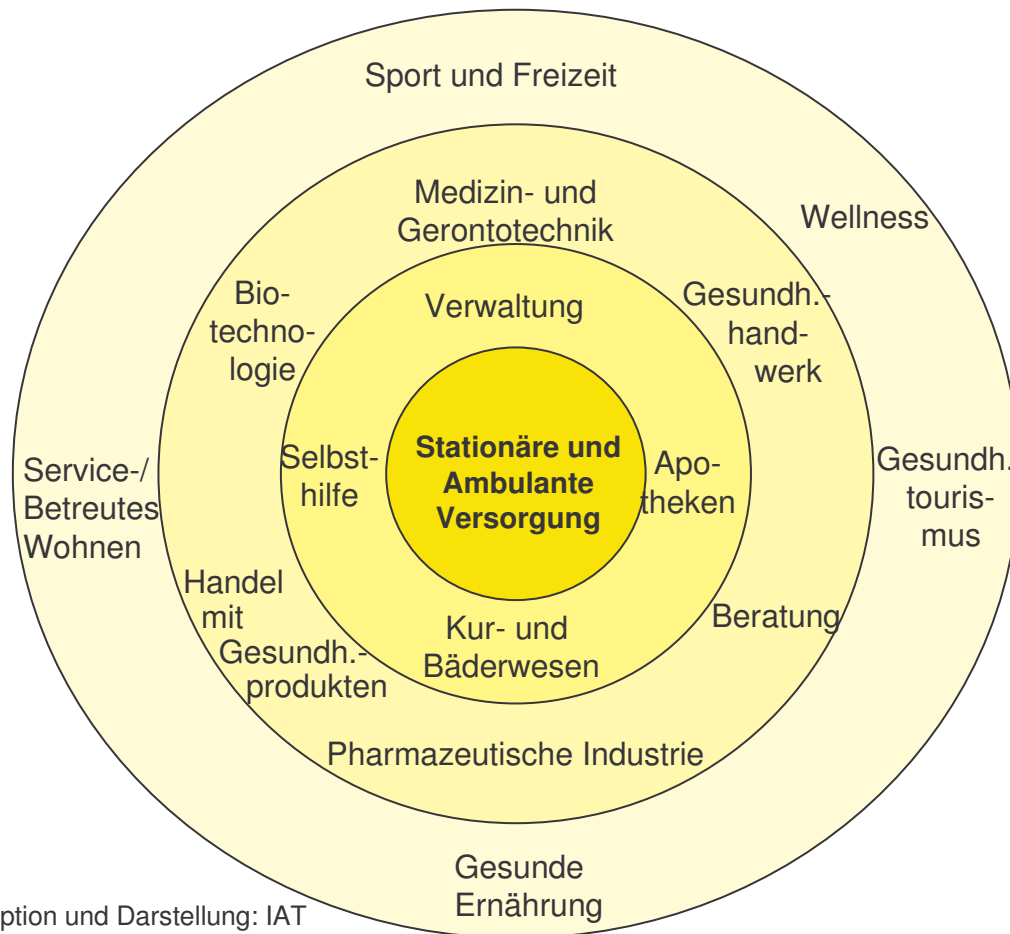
Sport und Freizeit

Medizin- und Gerontotechnik

Wellness

Biotechnologie

Verwaltung

Gesundh.-handwerk

Service-/ Betreutes Wohnen

Selbsthilfe

Stationäre und Ambulante Versorgung

Apotheken

Gesundh.-tourismus

Handel mit Gesundh.-produkten

Kur- und Bäderwesen

Beratung

Pharmazeutische Industrie

Gesunde Ernährung

ption und Darstellung: IAT